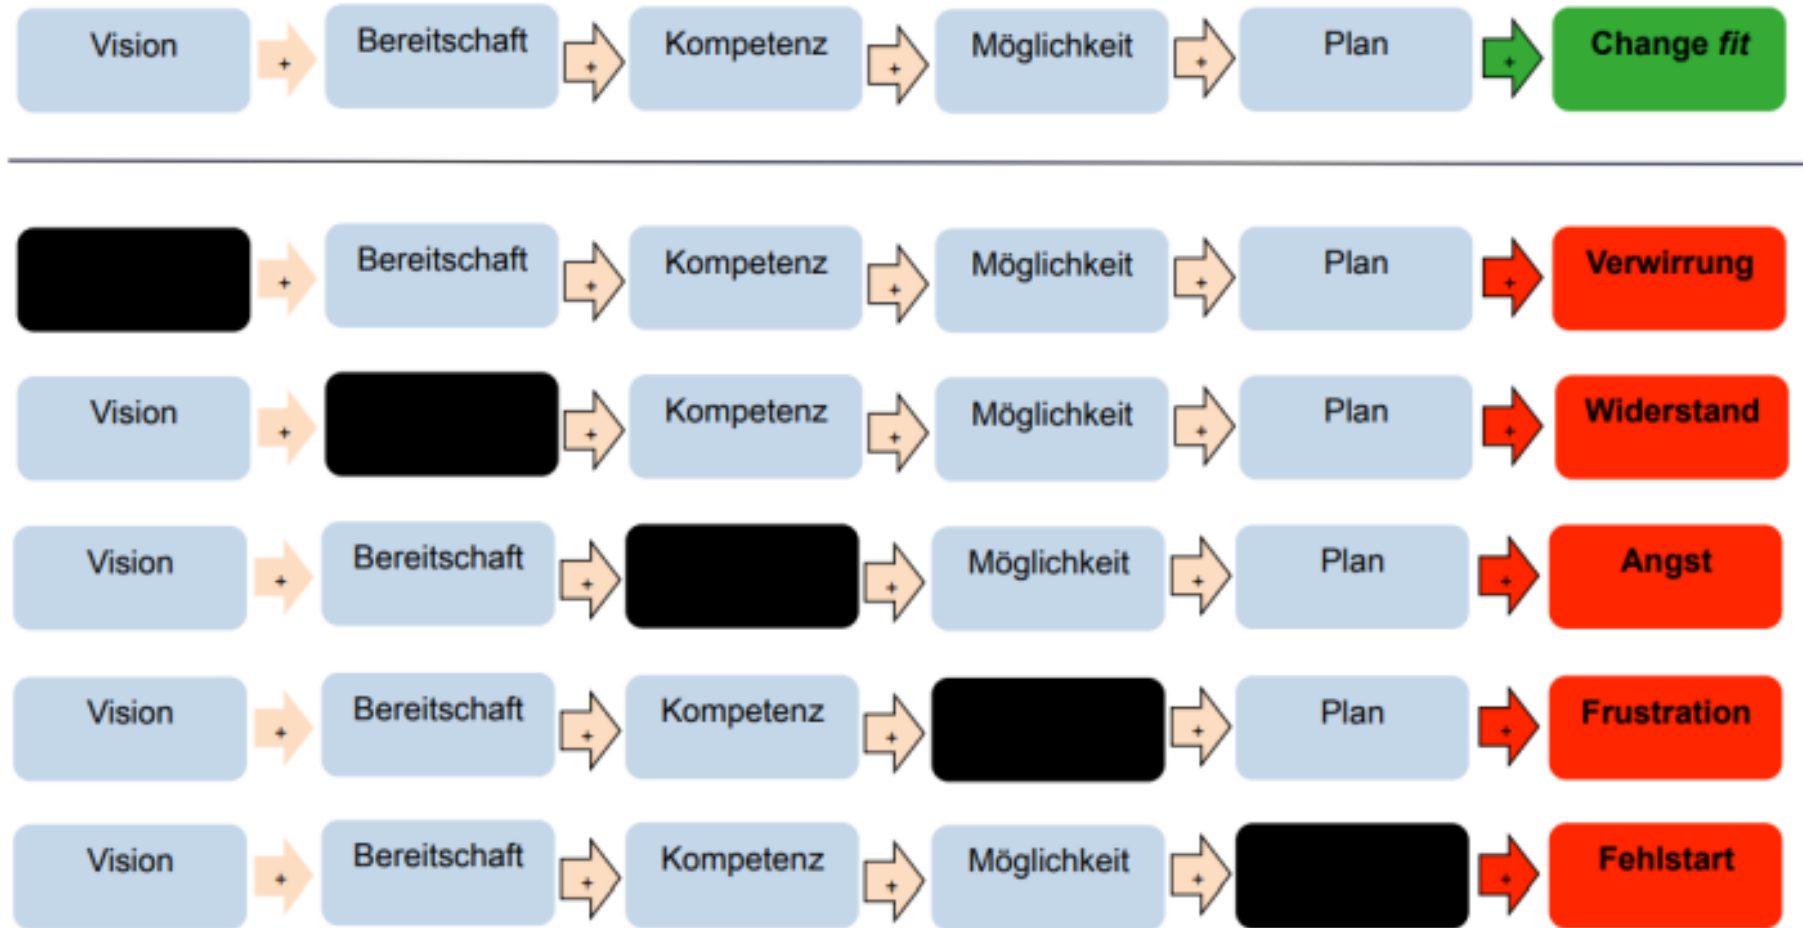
Vision + Bereitschaft + Kompetenz + Möglichkeit + Plan + Change *fit*

+ Bereitschaft + Kompetenz + Möglichkeit + Plan + Verwirrung

Vision + + Kompetenz + Möglichkeit + Plan + Widerstand

Vision + Bereitschaft + + Möglichkeit + Plan + Angst

Vision + Bereitschaft + Kompetenz + + Plan + Frustration

Vision + Bereitschaft + Kompetenz + Möglichkeit + + Fehlstart